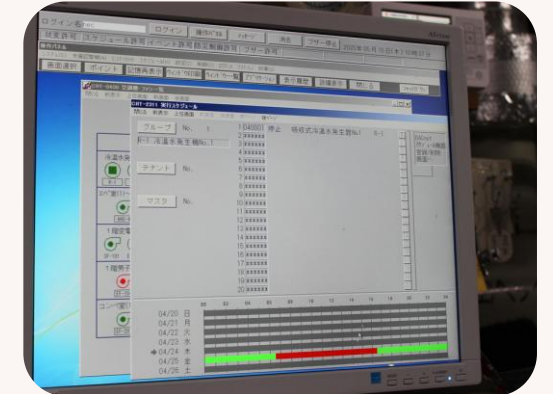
ログイン名
ログイン
操作パネル
ガイド
再生
ブザー停止
ブザー停止
2008年05月15日(木)16時32分
画面選択
ポイント
記憶再表示
ウィンドウ切替
ウィンドウ一覧
ナビゲーション
表示履歴
警報表示
閉じる
CRT-0201 実行スケジュール
グループ
No. 1
1
停止
熱源式冷温水発生器No.1
R-1 冷温水発生器No.1
テナント
No.
マスタ
No.
04/20 日
04/21 月
04/22 火
04/23 水
04/24 木
04/25 金
04/26 土